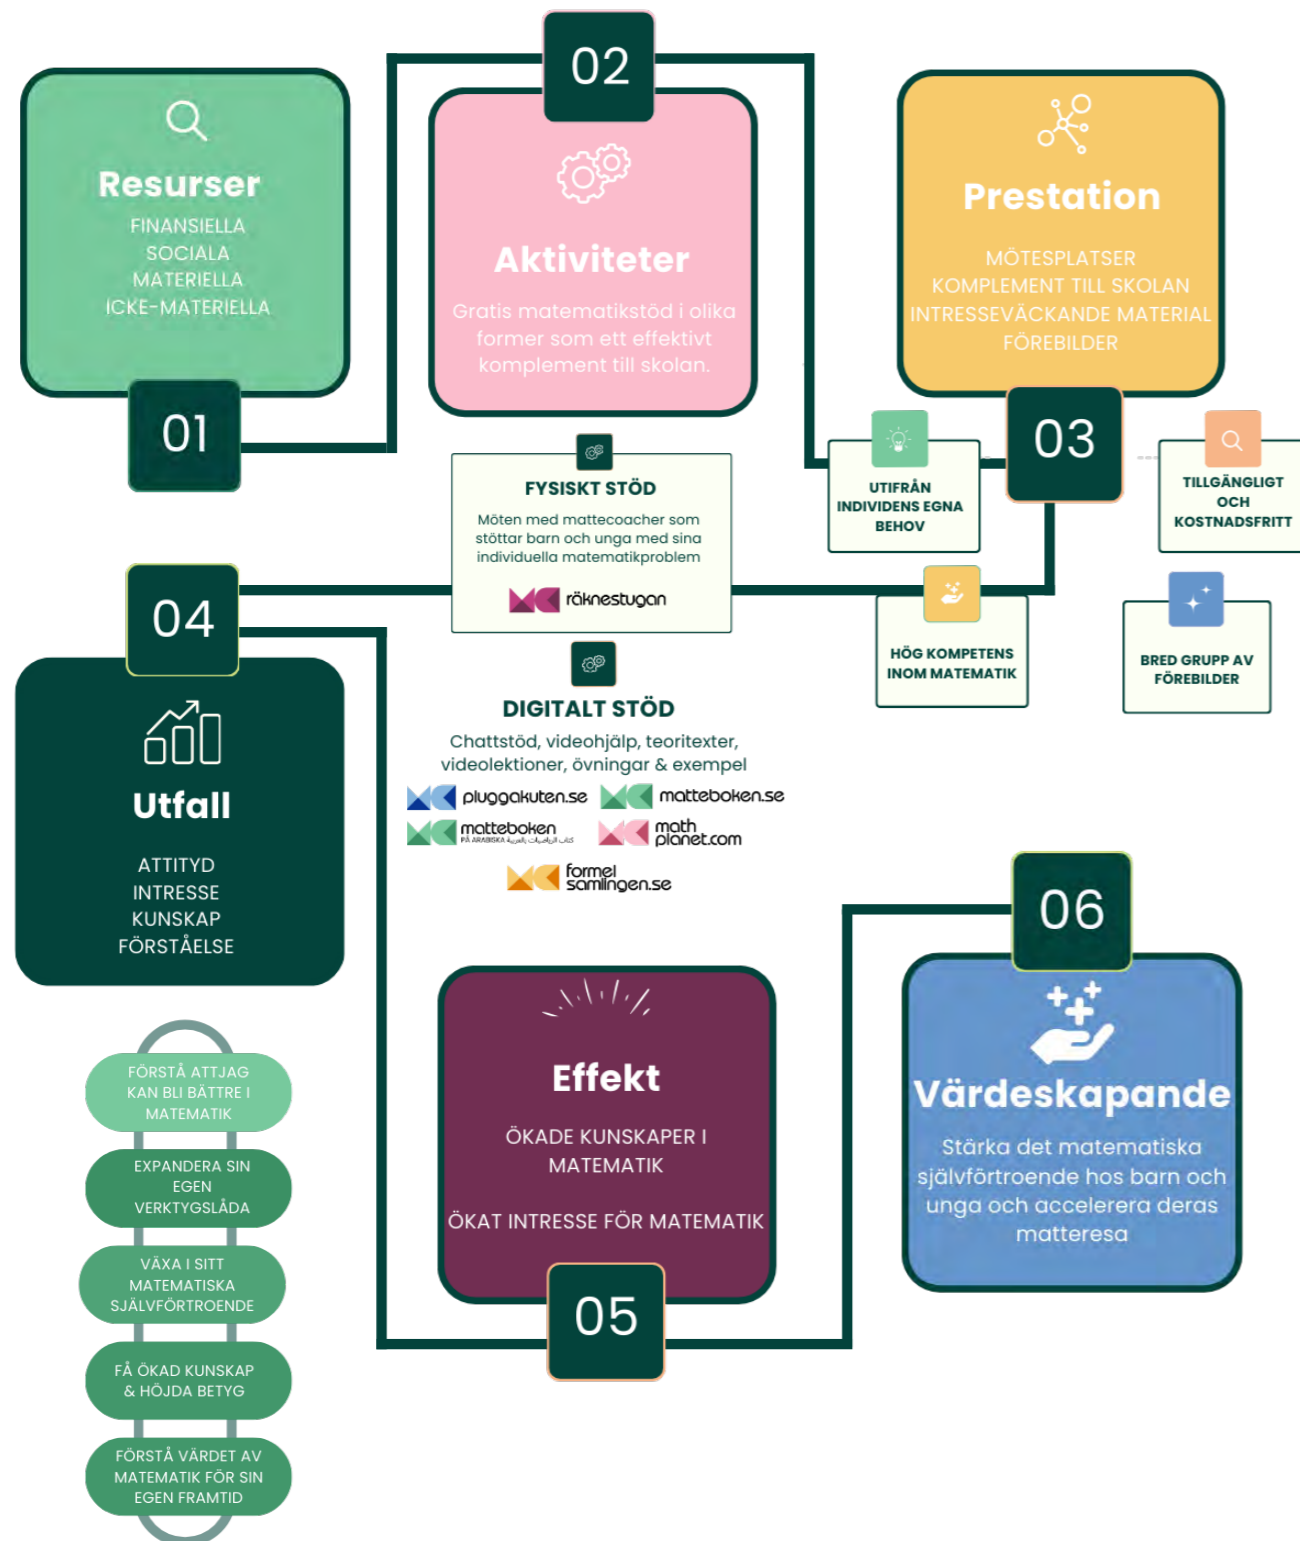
Resurser
FINANSIELLA
SOCIALA
MATERIELLA
ICKE-MATERIELLA

01

02

Aktiviteter
Gratis matematikstöd i olika former som ett effektivt komplement till skolan.

Prestation
MÖTESPLATSER
KOMPLEMENT TILL SKOLAN
INTRESSEVÄCKANDE MATERIAL
FÖREBILDER

03

UTIFRÅN INDIVIDENS EGNA BEHOV

TILLGÄNGLIGT OCH KOSTNADSFRITT

HÖG KOMPETENS INOM MATEMATIK

BRED GRUPP AV FÖREBILDER

FYSISKT STÖD
Möten med mattecoacher som stöttar barn och unga med sina individuella matematikproblem
räknestugan

DIGITALT STÖD
Chattstöd, videohjälp, teoritexter, videolektioner, övningar & exempel
pluggakuten.se
matteboken.se
matteboken PÅ ARABISKA
math planet.com
formel samlingen.se

04

Utfall
ATTITYD
INTRESSE
KUNSKAP
FÖRSTÅELSE

FÖRSTÅ ATTJAG KAN BLI BÄTTRE I MATEMATIK
EXPANDERA SIN EGEN VERKTYGSLÅDA
VÄXA I SITT MATEMATISKA SJÄLVFÖRTROENDE
FÅ ÖKAD KUNSKAP & HÖJDA BETYG
FÖRSTÅ VÄRDET AV MATEMATIK FÖR SIN EGEN FRAMTID

Effekt
ÖKADE KUNSKAPER I MATEMATIK
ÖKAT INTRESSE FÖR MATEMATIK

05

06

Värdeskapande
Stärka det matematiska självförtroende hos barn och unga och accelerera deras matteresa